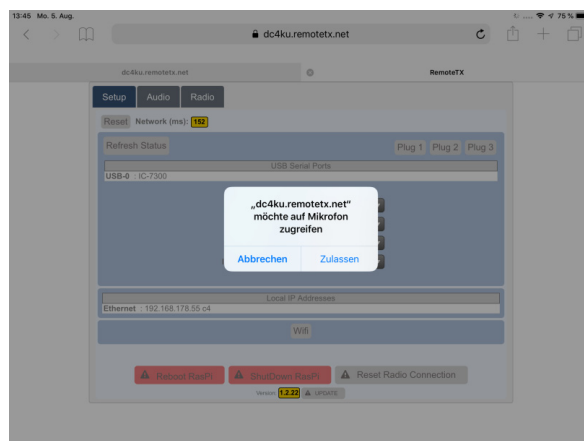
13:45 Mo. 5. Aug.

75 %

dc4ku.remotetx.net

dc4ku.remotetx.net

RemoteTX

Setup Audio Radio

Reset Network (ms): 152

Refresh Status

Plug 1 Plug 2 Plug 3

USB Serial Ports

USB-0 : IC-7300

„dc4ku.remotetx.net" möchte auf Mikrofon zugreifen

Abbrechen Zulassen

Local IP Addresses

Ethernet : 192.168.178.55 c4

Wifi

Reboot RasPi

ShutDown RasPi

Reset Radio Connection

Version 1.2.22 UPDATE